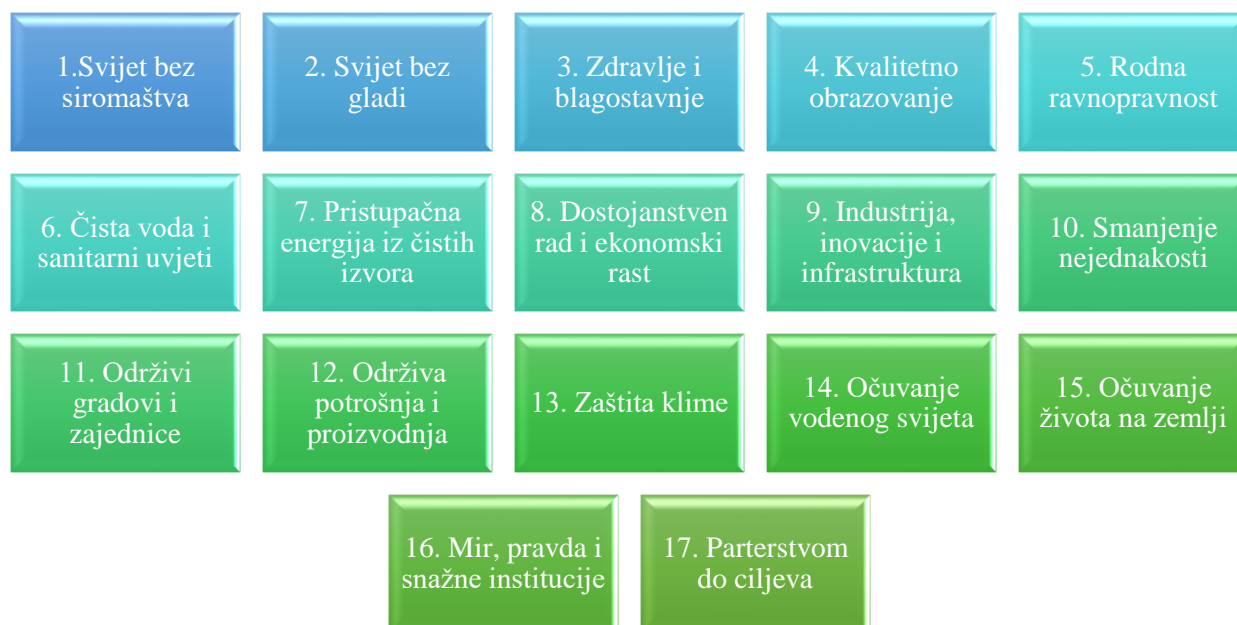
1.Svijet bez siromaštva

2. Svijet bez gladi

3. Zdravlje i blagostavnje

4. Kvalitetno obrazovanje

5. Rodna ravnopravnost

6. Čista voda i sanitarni uvjeti

7. Pristupačna energija iz čistih izvora

8. Dostojanstven rad i ekonomski rast

9. Industrija, inovacije i infrastruktura

10. Smanjenje nejednakosti

11. Održivi gradovi i zajednice

12. Održiva potrošnja i proizvodnja

13. Zaštita klime

14. Očuvanje vodenog svijeta

15. Očuvanje života na zemlji

16. Mir, pravda i snažne institucije

17. Parterstvom do ciljeva